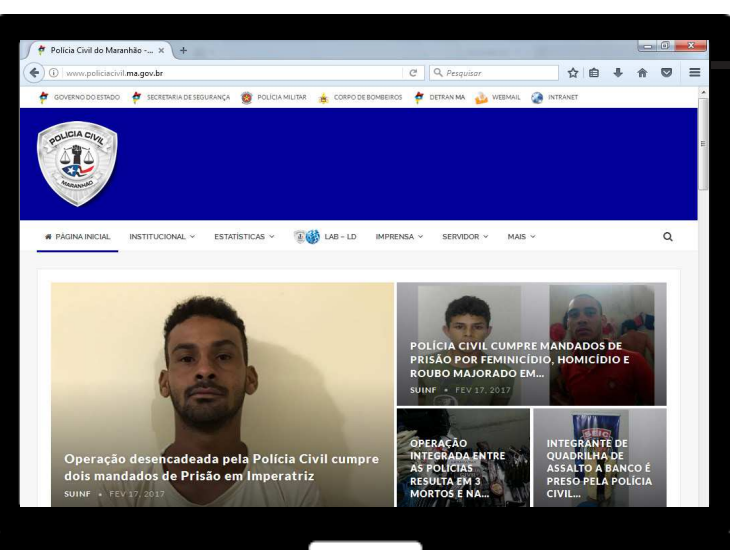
Polícia Civil do Maranhão -... ×

www.policiacivil.ma.gov.br

Pesquisar

GOVERNO DO ESTADO   SECRETARIA DE SEGURANÇA   POLÍCIA MILITAR   CORPO DE BOMBEIROS   DETRAN MA   WEBMAIL   INTRANET

POLÍCIA CIVIL
MARANHÃO

PÁGINA INICIAL   INSTITUCIONAL   ESTATÍSTICAS   LAB - LD   IMPRENSA   SERVIDOR   MAIS

Operação desencadeada pela Polícia Civil cumpre dois mandados de Prisão em Imperatriz
SUINF • FEV 17, 2017

POLÍCIA CIVIL CUMPRE MANDADOS DE PRISÃO POR FEMINICÍDIO, HOMICÍDIO E ROUBO MAJORADO EM...
SUINF • FEV 17, 2017

OPERAÇÃO INTEGRADA ENTRE AS POLÍCIAS RESULTA EM 3 MORTOS E NA...

SEIC

INTEGRANTE DE QUADRILHA DE ASSALTO A BANCO É PRESO PELA POLÍCIA CIVIL...